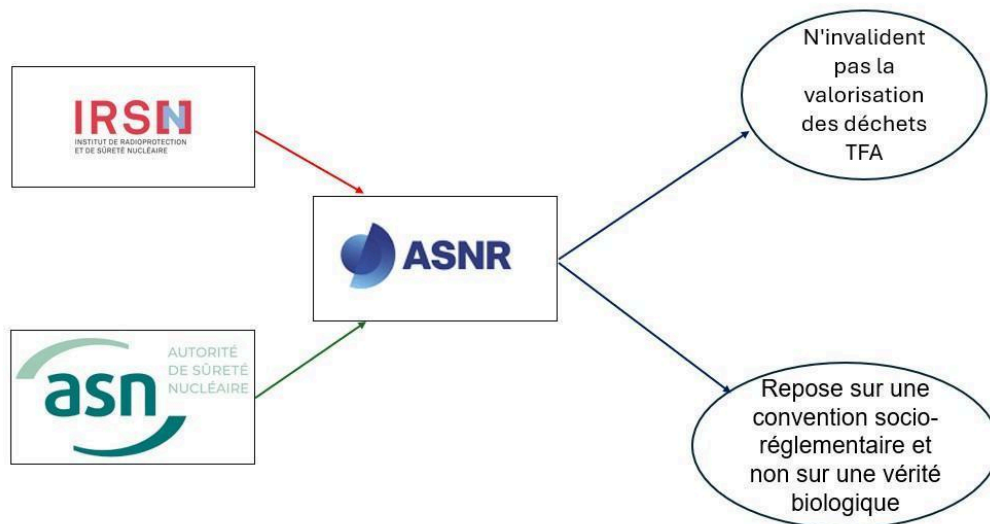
IRSN
INSTITUT DE RADIOPROTECTION ET DE SÛRETÉ NUCLÉAIRE

asn
AUTORITÉ DE SÛRETÉ NUCLÉAIRE

ASNR

N'invalident pas la valorisation des déchets TFA

Repose sur une convention socio-réglementaire et non sur une vérité biologique